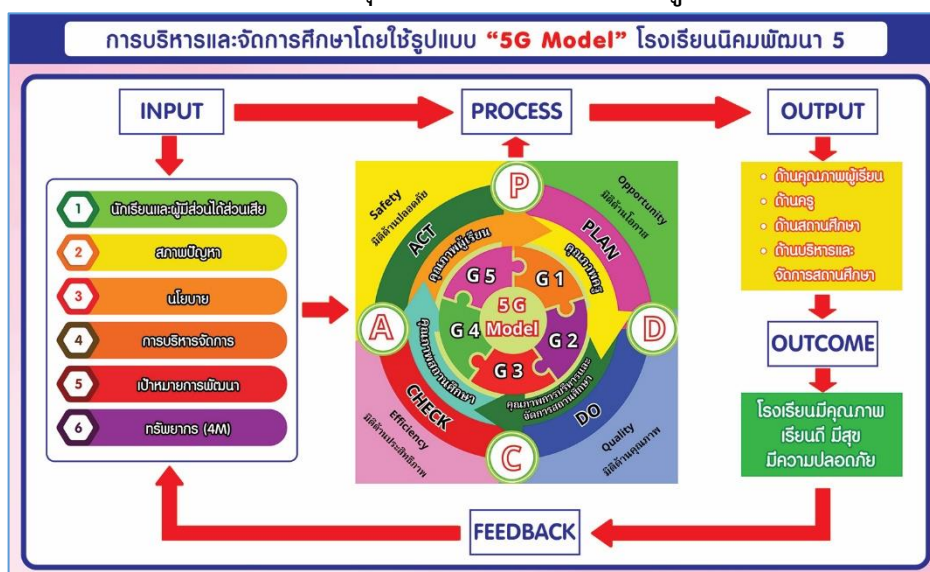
การบริหารและจัดการศึกษาโดยใช้รูปแบบ "5G Model" โรงเรียนนิคมพัฒนา 5

INPUT

PROCESS

OUTPUT

1 นักเรียนและผู้มีส่วนได้ส่วนเสีย
2 สภาพปัญหา
3 นโยบาย
4 การบริหารจัดการ
5 เป้าหมายการพัฒนา
6 ทรัพยากร (4M)

P
Safety
มิติด้านปลอดภัย
ACT
คุณภาพผู้เรียน
Opportunity
มิติด้านโอกาส
PLAN
คุณภาพครู
G 5
G 1
5G
Model
G 4
G 2
G 3
คุณภาพสถานศึกษา
คุณภาพการบริหารและจัดการสถานศึกษา
A
D
CHECK
Efficiency
มิติด้านประสิทธิภาพ
DO
Quality
มิติด้านคุณภาพ
C

• ด้านคุณภาพผู้เรียน
• ด้านครู
• ด้านสถานศึกษา
• ด้านบริหารและจัดการสถานศึกษา

OUTCOME

โรงเรียนมีคุณภาพ เรียนดี มีสุข มีความปลอดภัย

FEEDBACK